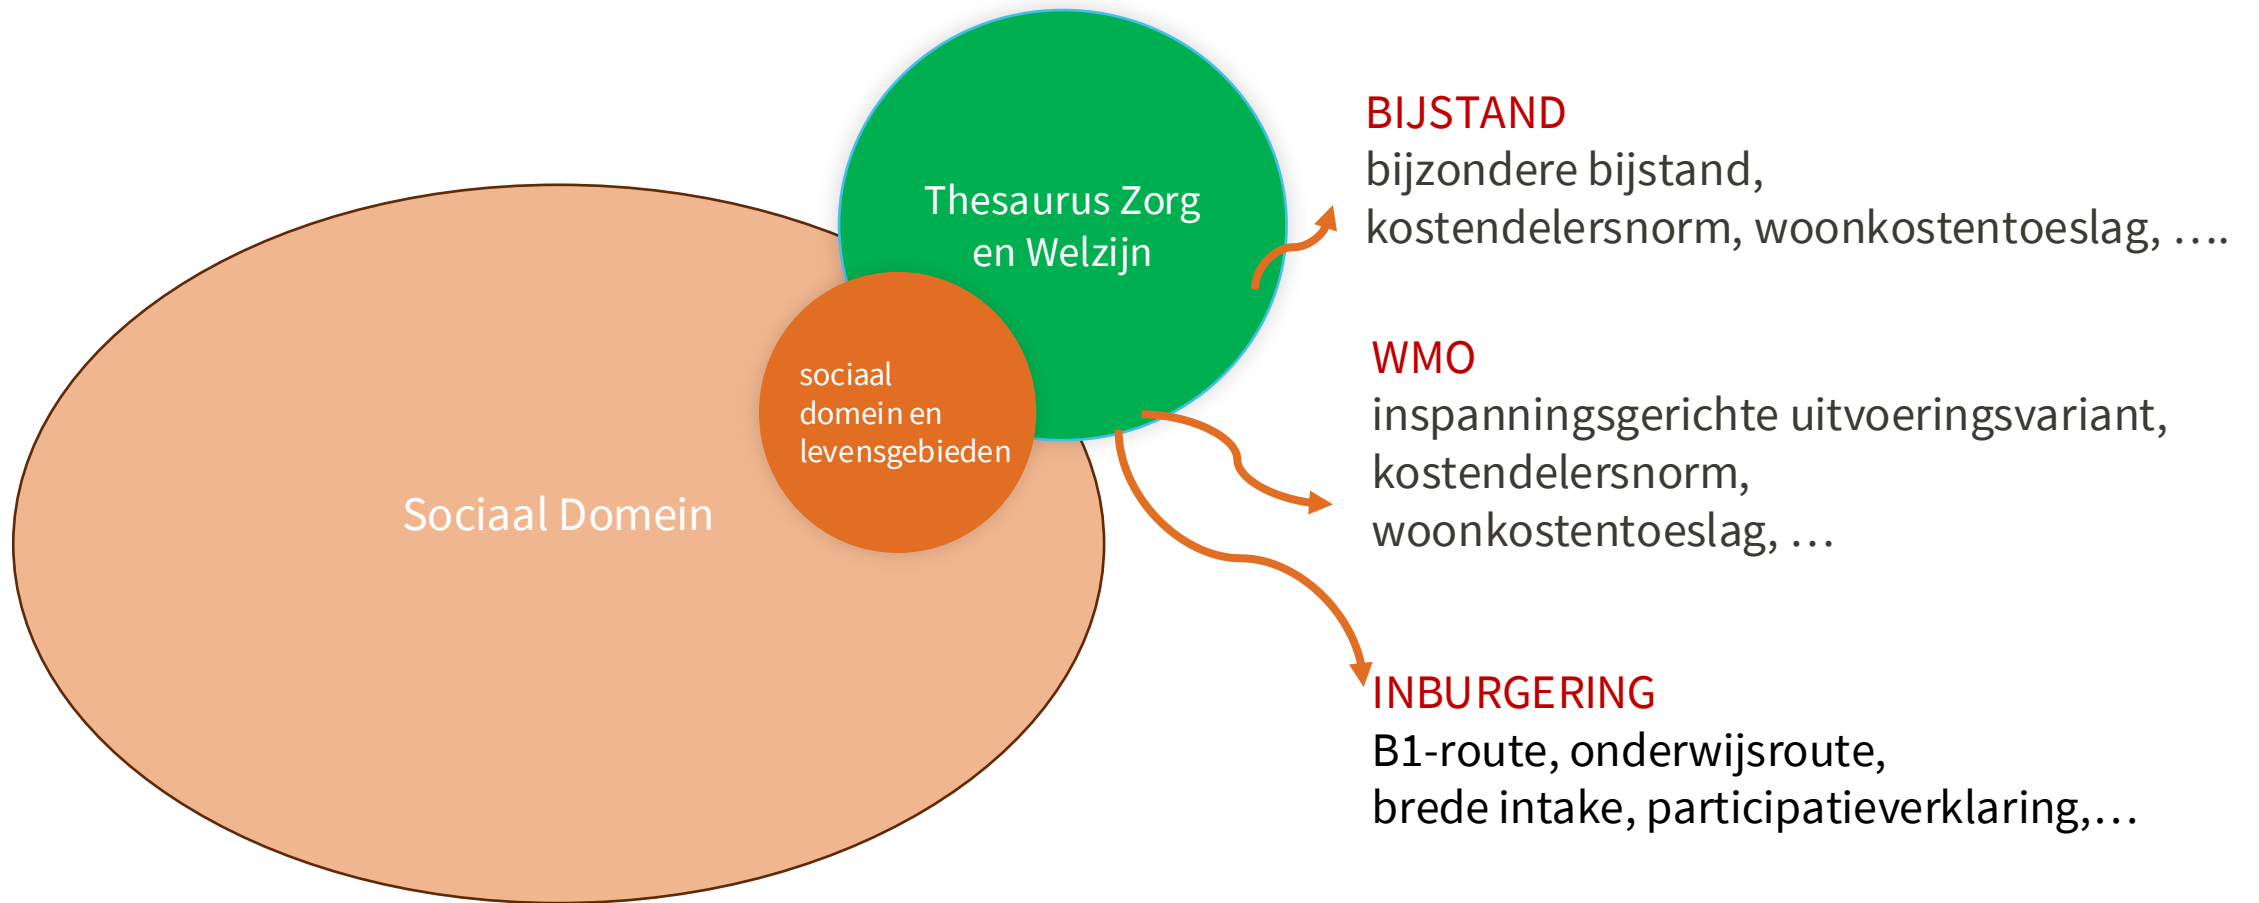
Thesaurus Zorg en Welzijn

sociaal domein en levensgebieden

Sociaal Domein

BIJSTAND
bijzondere bijstand, kostendelersnorm, woonkostentoeslag, ….

WMO
inspanningsgerichte uitvoeringsvariant, kostendelersnorm, woonkostentoeslag, …

INBURGERING
B1-route, onderwijsroute, brede intake, participatieverklaring,…